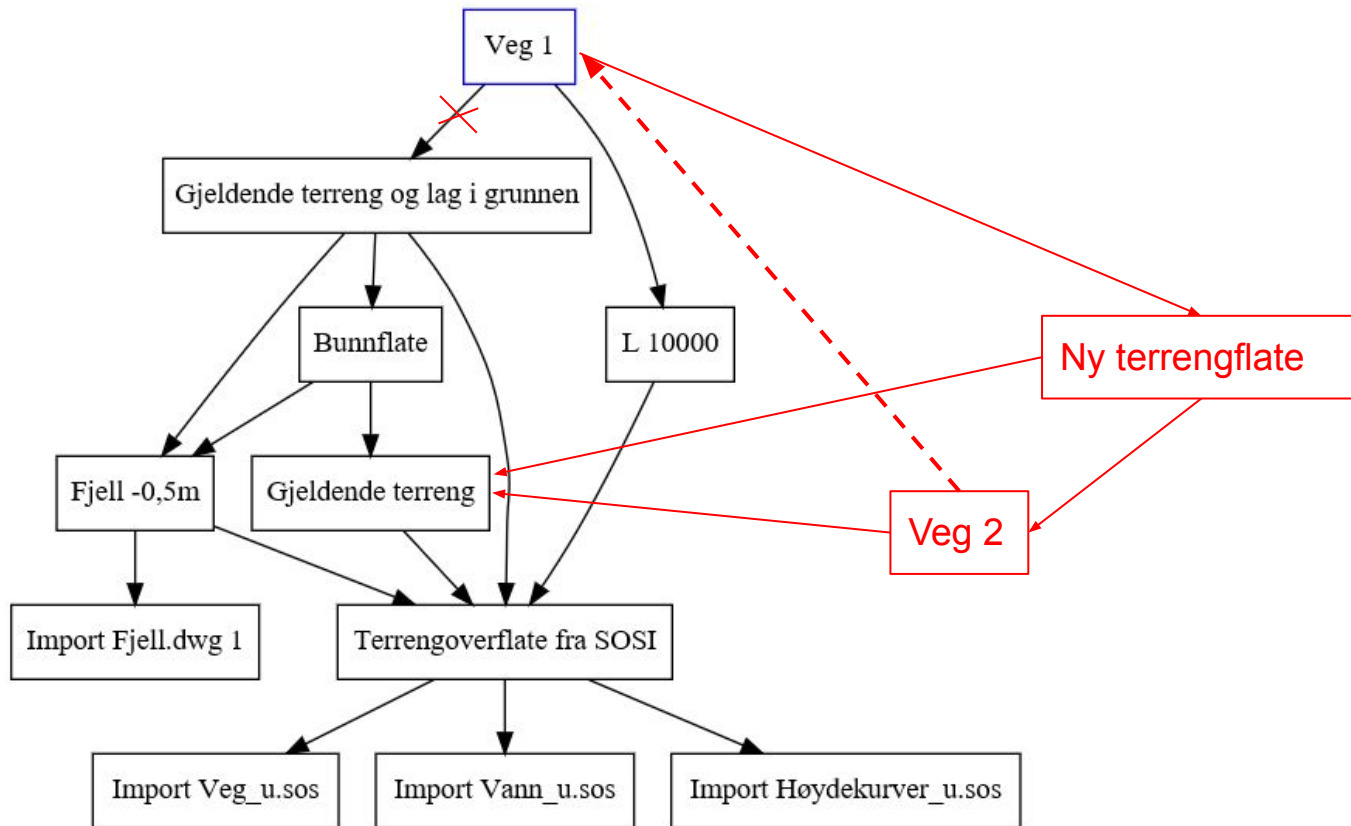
Veg 1

Gjeldende terreng og lag i grunnen

Bunnflate

L 10000

Ny terrengflate

Fjell -0,5m

Gjeldende terreng

Veg 2

Import Fjell.dwg 1

Terrengoverflate fra SOSI

Import Veg_u.sos

Import Vann_u.sos

Import Høydekurver_u.sos